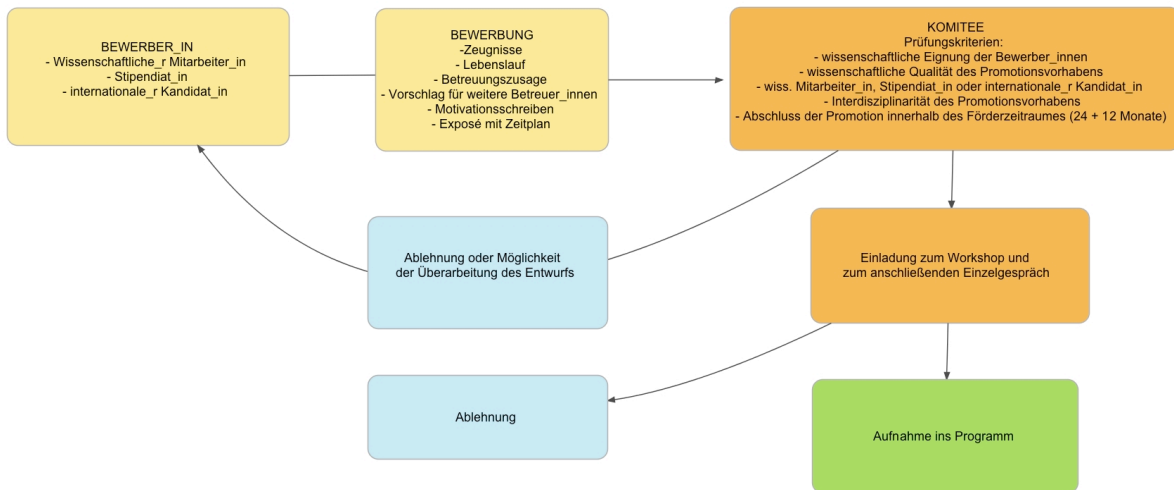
BEWERBER_IN
- Wissenschaftliche_r Mitarbeiter_in
- Stipendiat_in
- internationale_r Kandidat_in

BEWERBUNG
-Zeugnisse
- Lebenslauf
- Betreuungszusage
- Vorschlag für weitere Betreuer_innen
- Motivationsschreiben
- Exposé mit Zeitplan

KOMITEE
Prüfungskriterien:
- wissenschaftliche Eignung der Bewerber_innen
- wissenschaftliche Qualität des Promotionsvorhabens
- wiss. Mitarbeiter_in, Stipendiat_in oder internationale_r Kandidat_in
- Interdisziplinarität des Promotionsvorhabens
- Abschluss der Promotion innerhalb des Förderzeitraumes (24 + 12 Monate)

Ablehnung oder Möglichkeit der Überarbeitung des Entwurfs

Einladung zum Workshop und zum anschließenden Einzelgespräch

Ablehnung

Aufnahme ins Programm